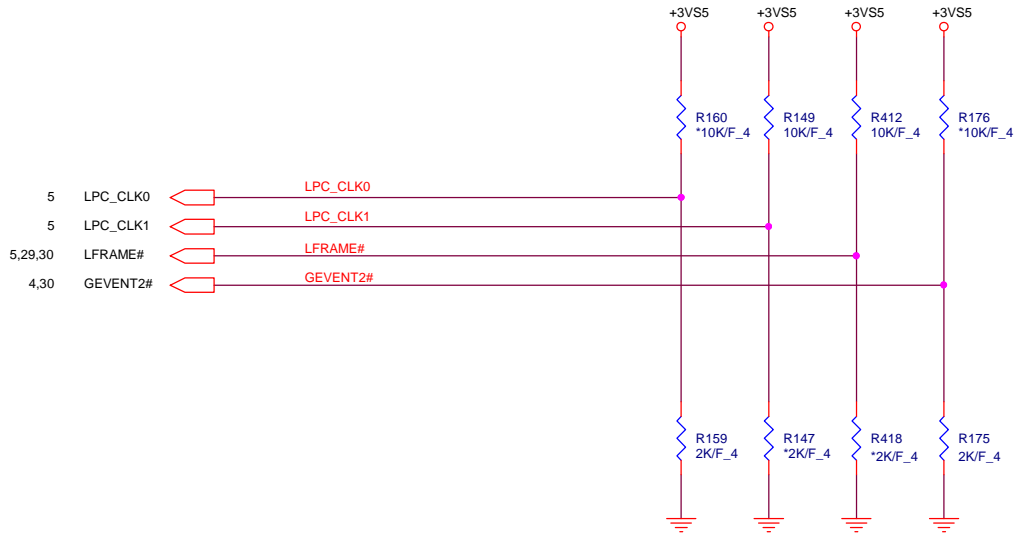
+3VS5
+3VS5
+3VS5
+3VS5

R160
*10K/F_4

R149
10K/F_4

R412
10K/F_4

R176
*10K/F_4

5 LPC_CLK0
LPC_CLK0

5 LPC_CLK1
LPC_CLK1

5,29,30 LFRAME#
LFRAME#

4,30 GEVENT2#
GEVENT2#

R159
2K/F_4

R147
*2K/F_4

R418
*2K/F_4

R175
2K/F_4